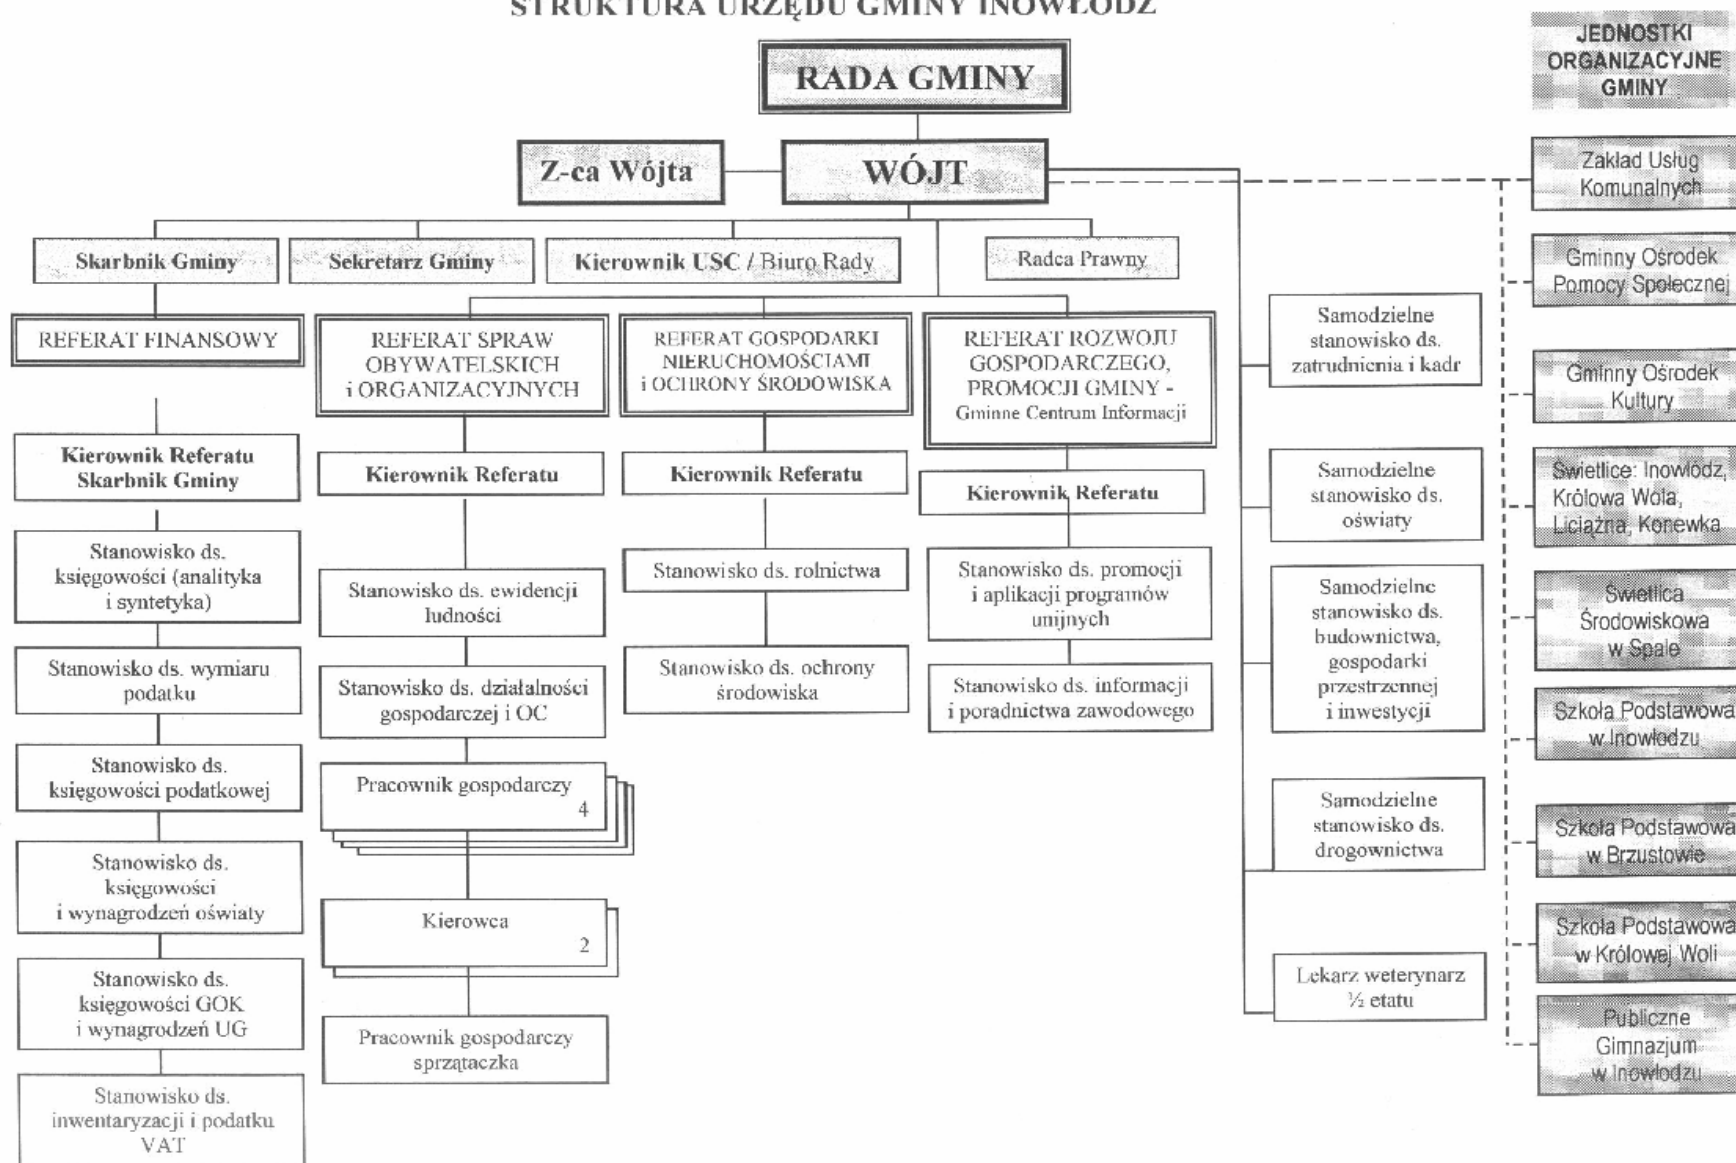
STRUKTURA URZĘDU GMINY INOWŁODZ

JEDNOSTKI ORGANIZACYJNE GMINY

RADA GMINY

Z-ca Wójta

WÓJT

Skarbnik Gminy

Sekretarz Gminy

Kierownik USC / Biuro Rady

Radca Prawny

REFERAT FINANSOWY

Kierownik Referatu Skarbnik Gminy

Stanowisko ds. księgowości (analityka i syntetyka)

Stanowisko ds. wymiaru podatku

Stanowisko ds. księgowości podatkowej

Stanowisko ds. księgowości i wynagrodzeń oświaty

Stanowisko ds. księgowości GOK i wynagrodzeń UG

Stanowisko ds. inwentaryzacji i podatku VAT

REFERAT SPRAW OBYWATELSKICH i ORGANIZACYJNYCH

Kierownik Referatu

Stanowisko ds. ewidencji ludności

Stanowisko ds. działalności gospodarczej i OC

Pracownik gospodarczy 4

Kierowca 2

Pracownik gospodarczy sprzątaczka

REFERAT GOSPODARKI NIERUCHOMOŚCIAMI i OCHRONY ŚRODOWISKA

Kierownik Referatu

Stanowisko ds. rolnictwa

Stanowisko ds. ochrony środowiska

REFERAT ROZWOJU GOSPODARCZEGO, PROMOCJI GMINY - Gminne Centrum Informacji

Kierownik Referatu

Stanowisko ds. promocji i aplikacji programów unijnych

Stanowisko ds. informacji i poradnictwa zawodowego

Samodzielne stanowisko ds. zatrudnienia i kadr

Samodzielne stanowisko ds. oświaty

Samodzielne stanowisko ds. budownictwa, gospodarki przestrzennej i inwestycji

Samodzielne stanowisko ds. drogownictwa

Lekarz weterynarz ½ etatu

Zakład Usług Komunalnych

Gminny Ośrodek Pomocy Społecznej

Gminny Ośrodek Kultury

Świetlice: Inowłódz, Królowa Wola, Liciążna, Konewka

Świetlica Środowiskowa w Spale

Szkoła Podstawowa w Inowłodzu

Szkoła Podstawowa w Brzustowie

Szkoła Podstawowa w Królowej Woli

Publiczne Gimnazjum w Inowłodzu